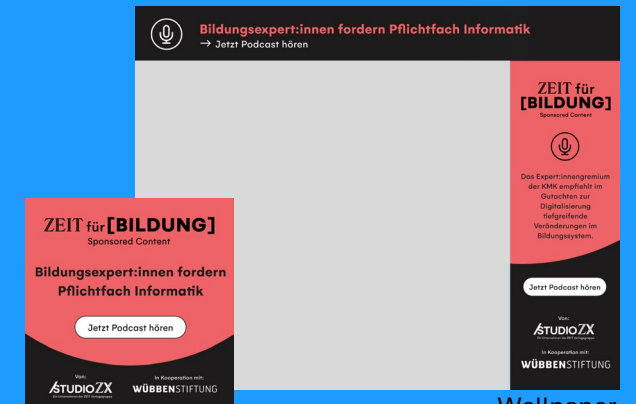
Bildungsexpert:innen fordern Pflichtfach Informatik
→ Jetzt Podcast hören

ZEIT für [BILDUNG]
Sponsored Content

Das Expert:innengremium der KMK empfiehlt im Gutachten zur Digitalisierung tiefgreifende Veränderungen im Bildungssystem.

Jetzt Podcast hören

Von:
STUDIO ZX
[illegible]

In Kooperation mit:
WÜBBENSTIFTUNG

ZEIT für [BILDUNG]
Sponsored Content

Bildungsexpert:innen fordern Pflichtfach Informatik

Jetzt Podcast hören

Von:
STUDIO ZX

In Kooperation mit:
WÜBBENSTIFTUNG

Wallpaper